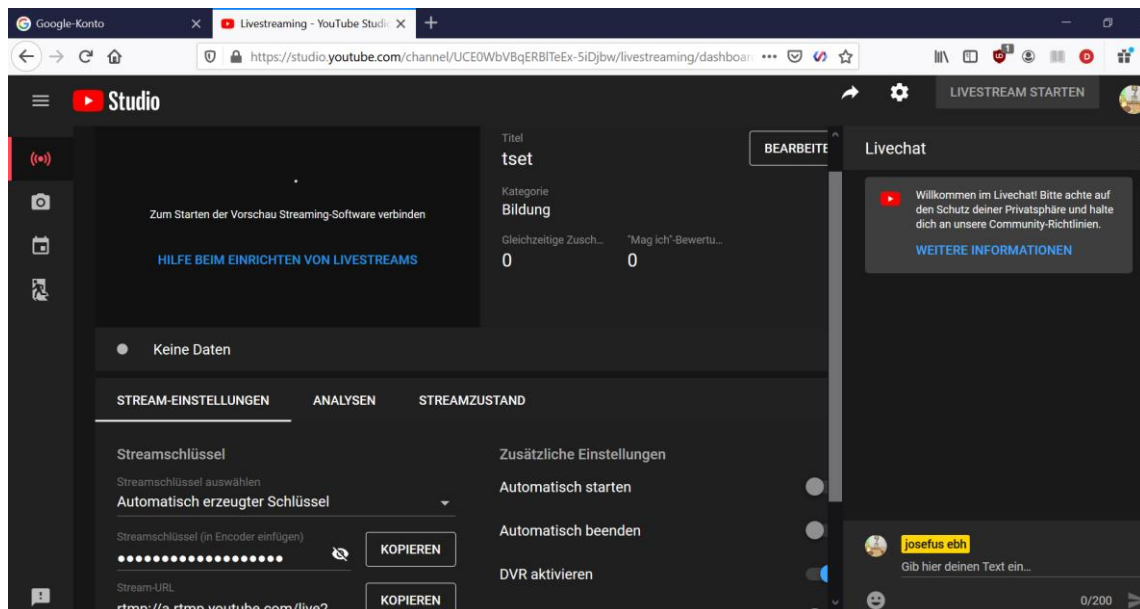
Google-Konto
Livestreaming - YouTube Studi
https://studio.youtube.com/channel/UCE0WbVBqERBlTeEx-5iDjbw/livestreaming/dashboar

Studio
LIVESTREAM STARTEN

Zum Starten der Vorschau Streaming-Software verbinden
HILFE BEIM EINRICHTEN VON LIVESTREAMS

Titel
tset
BEARBEITE
Kategorie
Bildung
Gleichzeitige Zusch...
0
"Mag ich"-Bewertu...
0

Keine Daten

STREAM-EINSTELLUNGEN
ANALYSEN
STREAMZUSTAND

Streamschlüssel
Streamschlüssel auswählen
Automatisch erzeugter Schlüssel
Streamschlüssel (in Encoder einfügen)
••••••••••••••••••••
KOPIEREN
Stream-URL
rtmp://a.rtmp.youtube.com/live2
KOPIEREN

Zusätzliche Einstellungen
Automatisch starten
Automatisch beenden
DVR aktivieren

Livechat
Willkommen im Livechat! Bitte achte auf den Schutz deiner Privatsphäre und halte dich an unsere Community-Richtlinien.
WEITERE INFORMATIONEN
josefus ebh
Gib hier deinen Text ein...
0/200